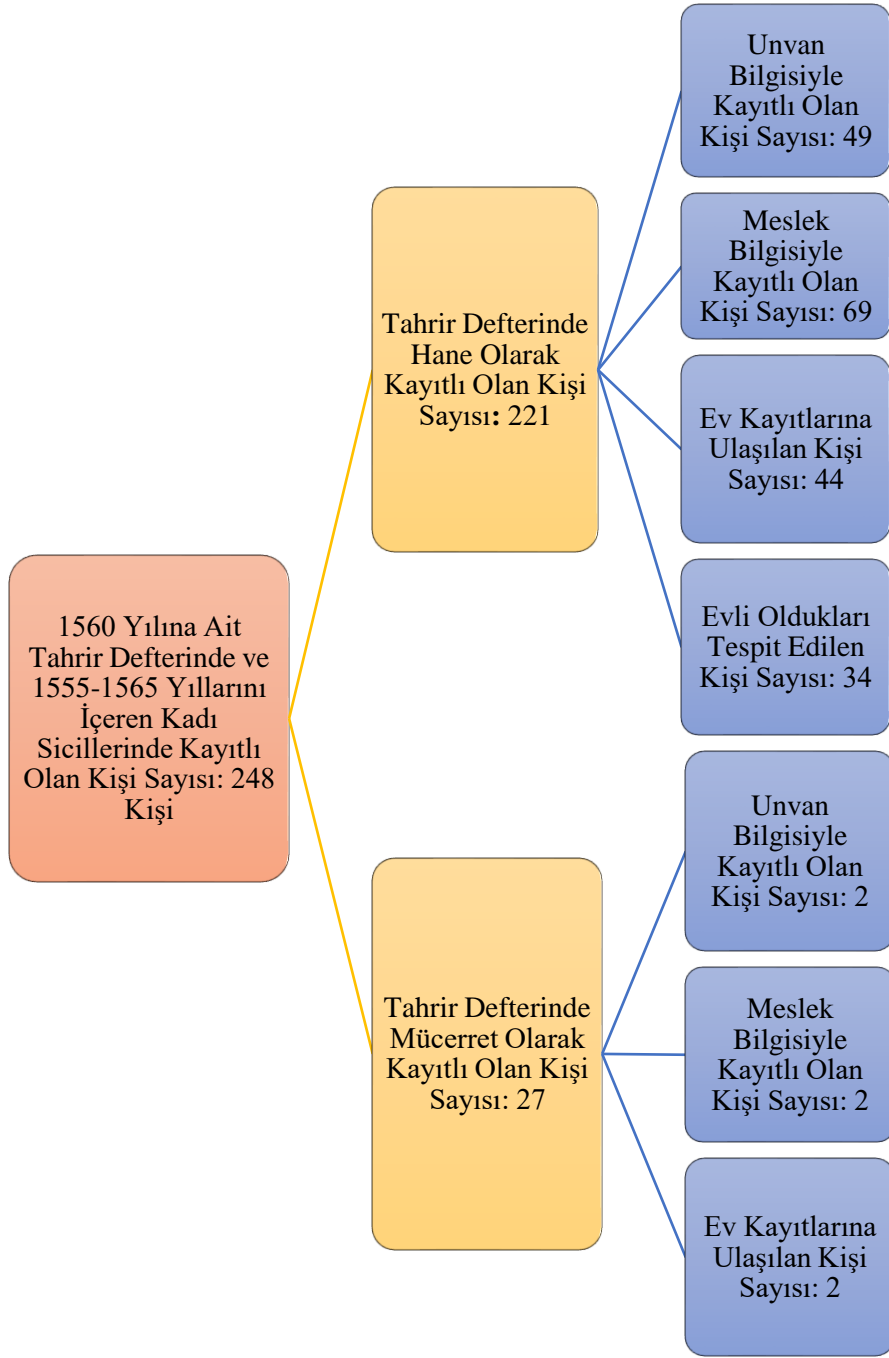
1560 Yılına Ait Tahrir Defterinde ve 1555-1565 Yıllarını İçeren Kadı Sicillerinde Kayıtlı Olan Kişi Sayısı: 248 Kişi

Tahrir Defterinde Hane Olarak Kayıtlı Olan Kişi Sayısı: 221

Unvan Bilgisiyle Kayıtlı Olan Kişi Sayısı: 49

Meslek Bilgisiyle Kayıtlı Olan Kişi Sayısı: 69

Ev Kayıtlarına Ulaşılan Kişi Sayısı: 44

Evli Oldukları Tespit Edilen Kişi Sayısı: 34

Tahrir Defterinde Mücerret Olarak Kayıtlı Olan Kişi Sayısı: 27

Unvan Bilgisiyle Kayıtlı Olan Kişi Sayısı: 2

Meslek Bilgisiyle Kayıtlı Olan Kişi Sayısı: 2

Ev Kayıtlarına Ulaşılan Kişi Sayısı: 2